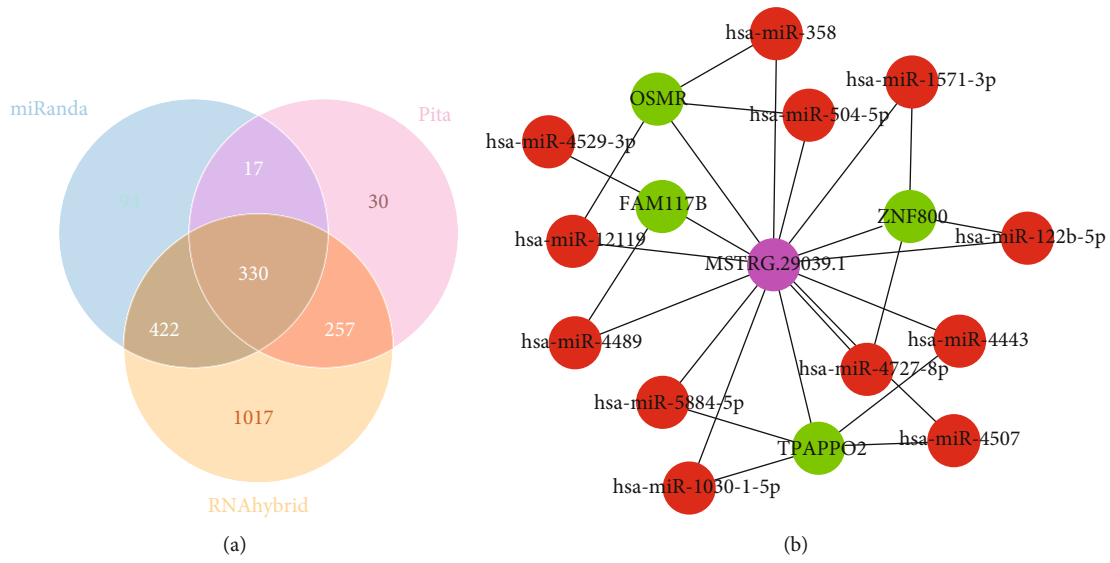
miRanda

Pita

93

17

30

330

422

257

1017

RNAhybrid

(a)

hsa-miR-358

OSMR

hsa-miR-1571-3p

hsa-miR-504-5p

hsa-miR-4529-3p

FAM117B

ZNF800

hsa-miR-12119

hsa-miR-122b-5p

MSTRG.29039.1

hsa-miR-4489

hsa-miR-4443

hsa-miR-4727-8p

hsa-miR-5884-5p

TPAPPO2

hsa-miR-4507

hsa-miR-1030-1-5p

(b)